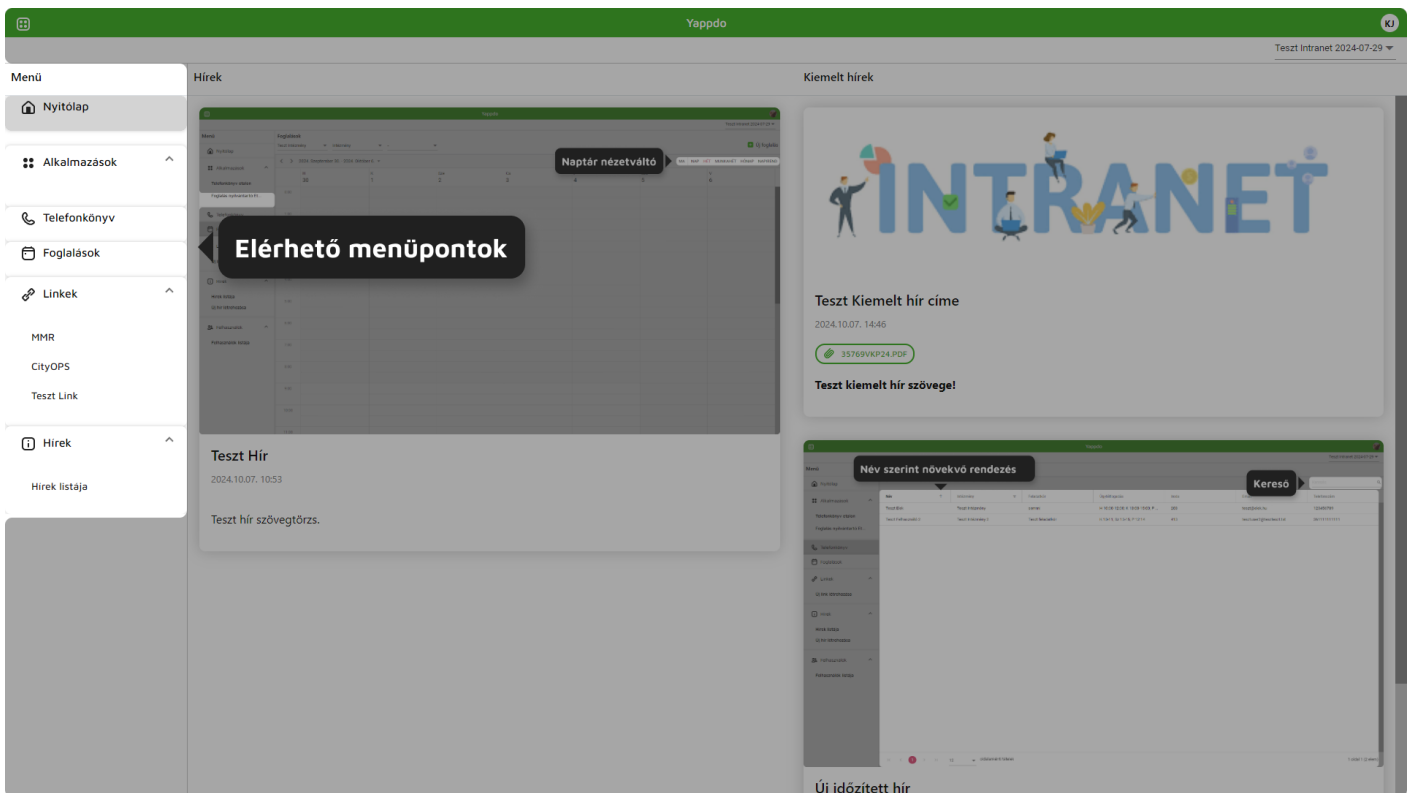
Yappdo

KJ

Teszt Intranet 2024-07-29

Menü

Nyitólap

Alkalmazások

Telefonkönyv

Foglalások

Linkek

MMR

CityOPS

Teszt Link

Hírek

Hírek listája

Hírek

Naptár nézetváltó

Elérhető menüpontok

Teszt Hír

2024.10.07. 10:53

Teszt hír szövegtörzs.

Kiemelt hírek

INTRANET

Teszt Kiemelt hír címe

2024.10.07. 14:46

35769VKP24.PDF

Teszt kiemelt hír szövege!

Név szerint növekvő rendezés

Kereső

Új időzített hír